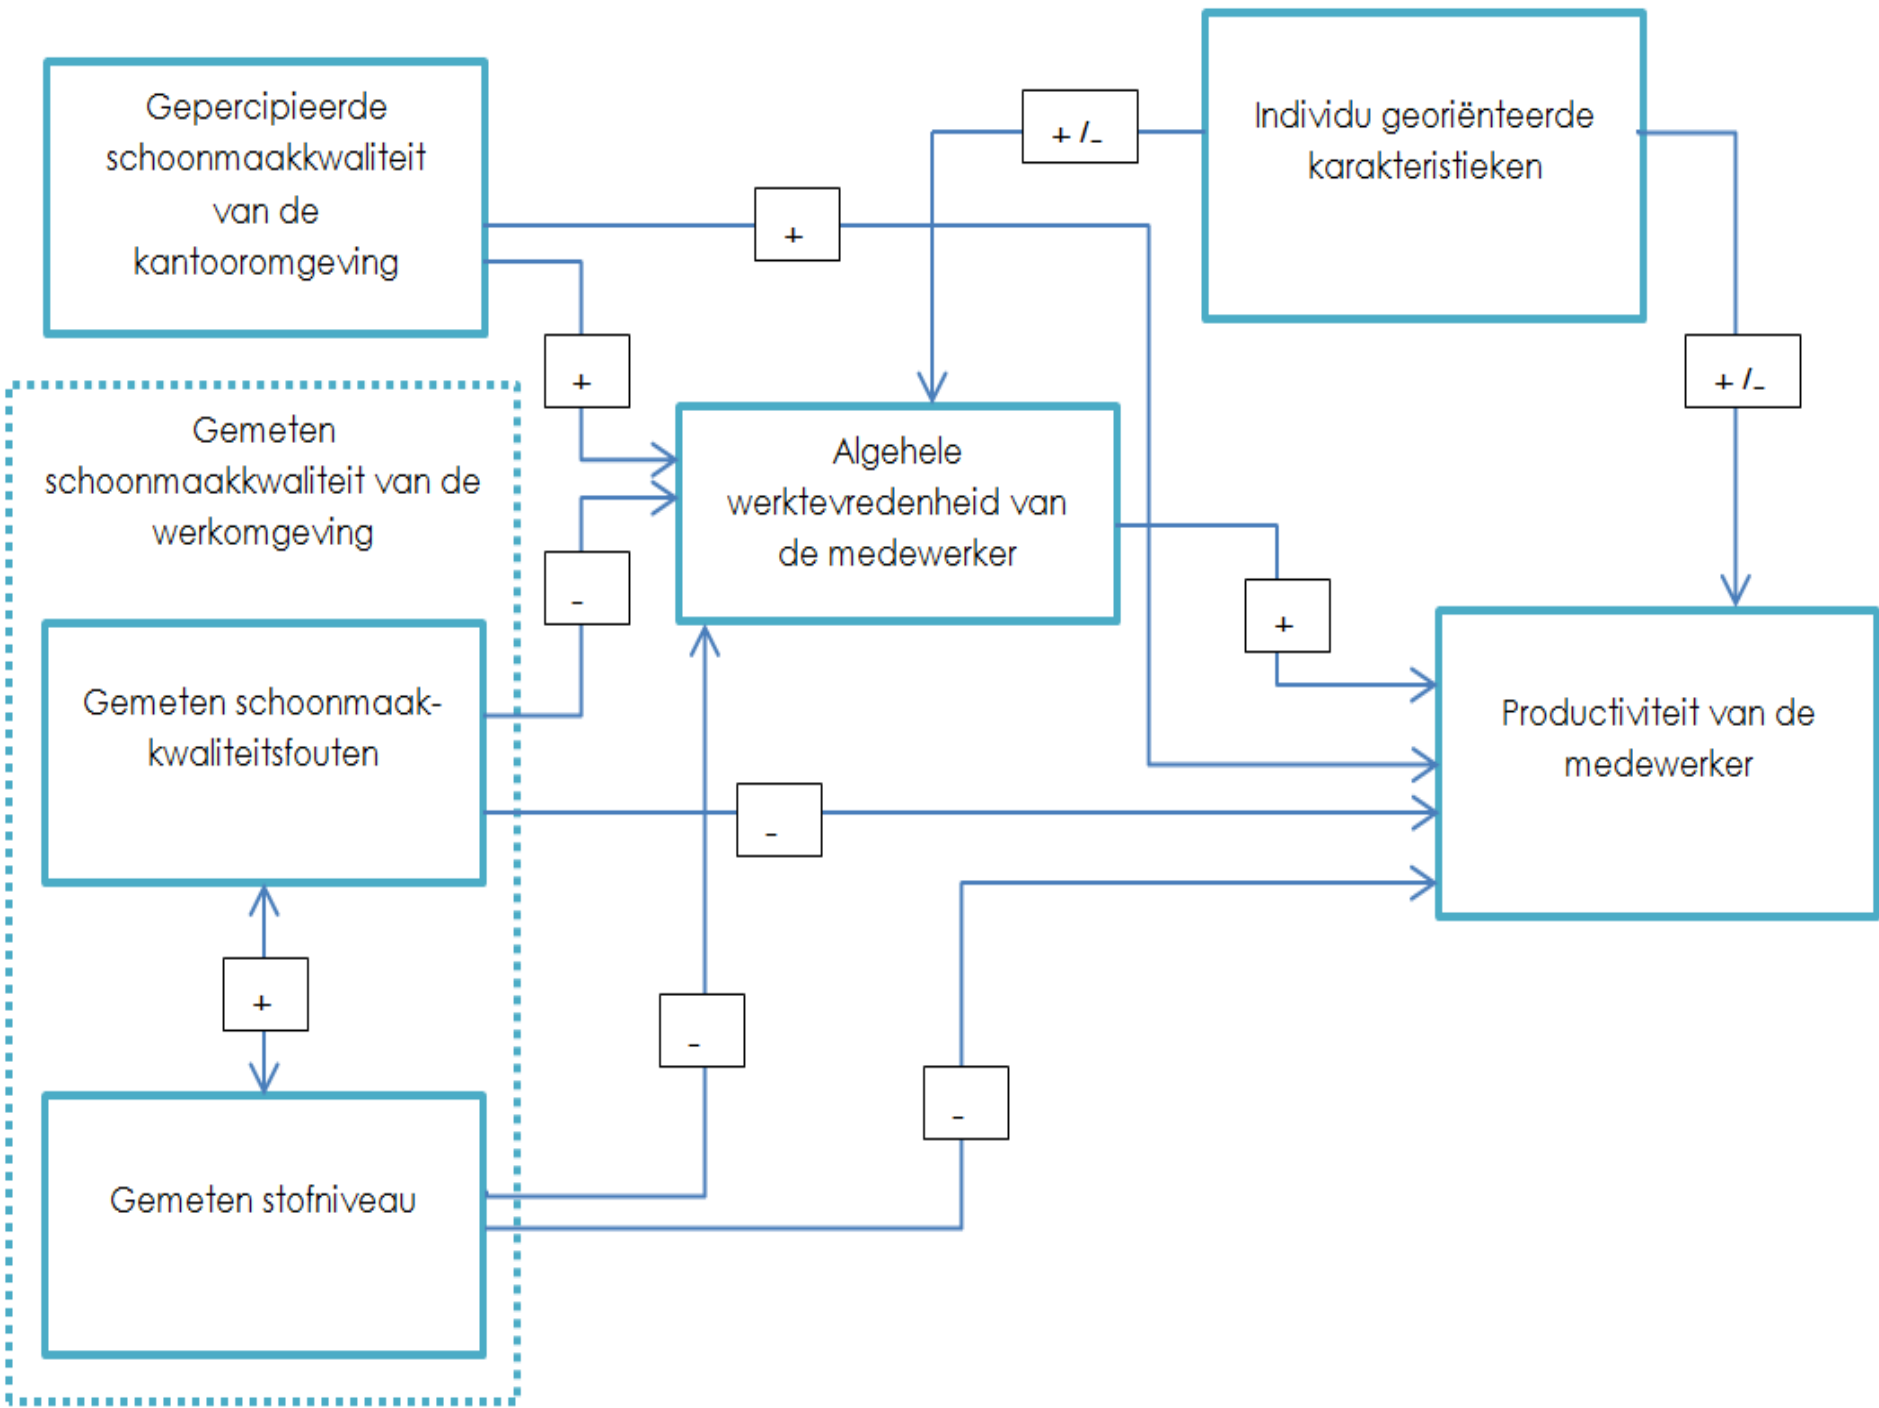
Gepercipieerde schoonmaakkwaliteit van de kantooromgeving

+ /\_

Individu georiënteerde karakteristieken

+

+

+ /\_

Gemeten schoonmaakkwaliteit van de werkomgeving

Algehele werktevredenheid van de medewerker

-

+

Gemeten schoonmaakkwaliteitsfouten

Productiviteit van de medewerker

-

+

-

-

Gemeten stofniveau